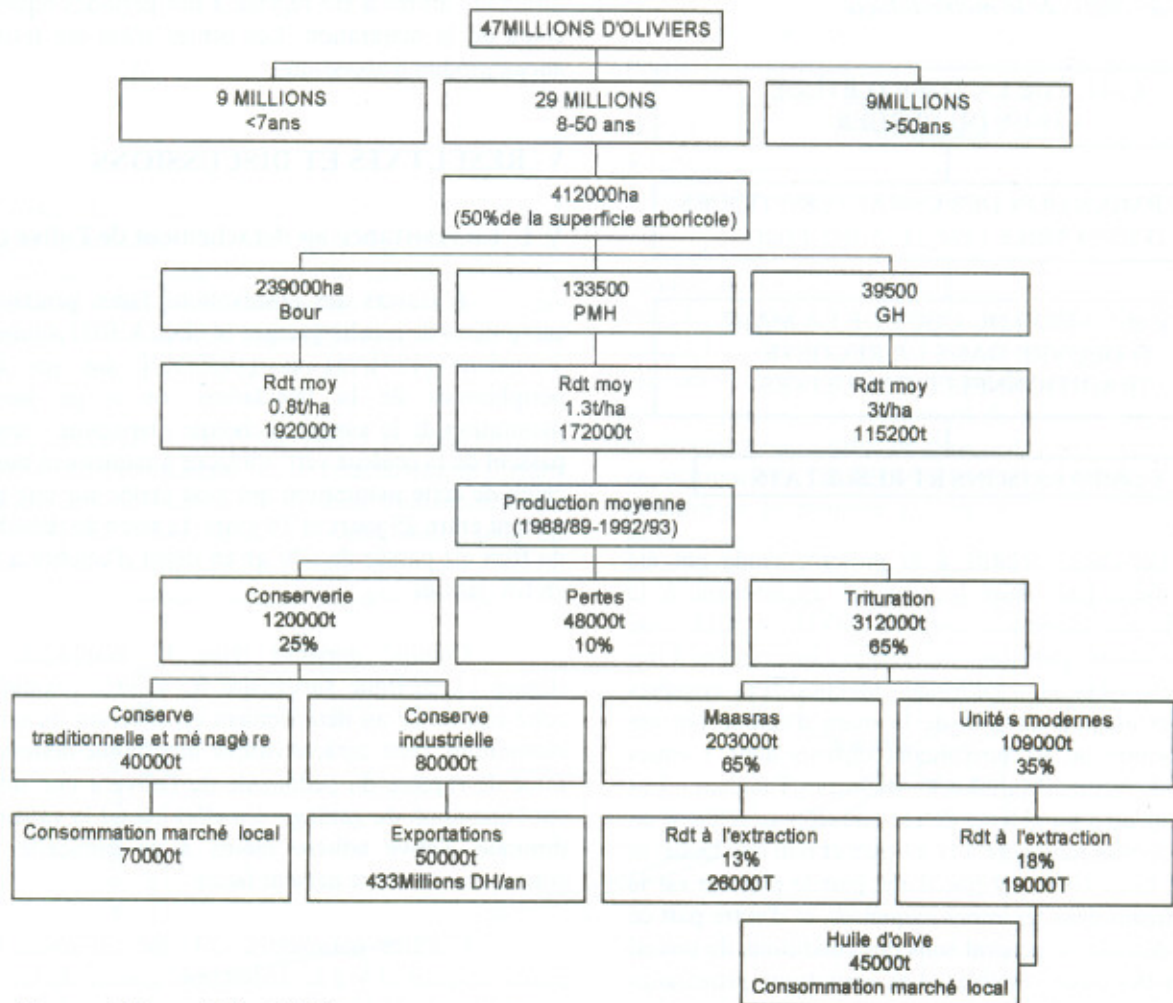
47MILLIONS D'OLIVIERS

9 MILLIONS
<7ans

29 MILLIONS
8-50 ans

9MILLIONS
>50ans

412000ha
(50%de la superficie arboricole)

239000ha
Bour

133500
PMH

39500
GH

Rdt moy
0.8t/ha
192000t

Rdt moy
1.3t/ha
172000t

Rdt moy
3t/ha
115200t

Production moyenne
(1988/89-1992/93)

Conserverie
120000t
25%

Pertes
48000t
10%

Trituration
312000t
65%

Conserve
traditionnelle et mé nagè re
40000t

Conserve
industrielle
80000t

Maasras
203000t
65%

Unité s modernes
109000t
35%

Consommation marché local
70000t

Exportations
50000t
433Millions DH/an

Rdt à l'extraction
13%
26000T

Rdt à l'extraction
18%
19000T

Huile d'olive
45000t
Consommation marché local